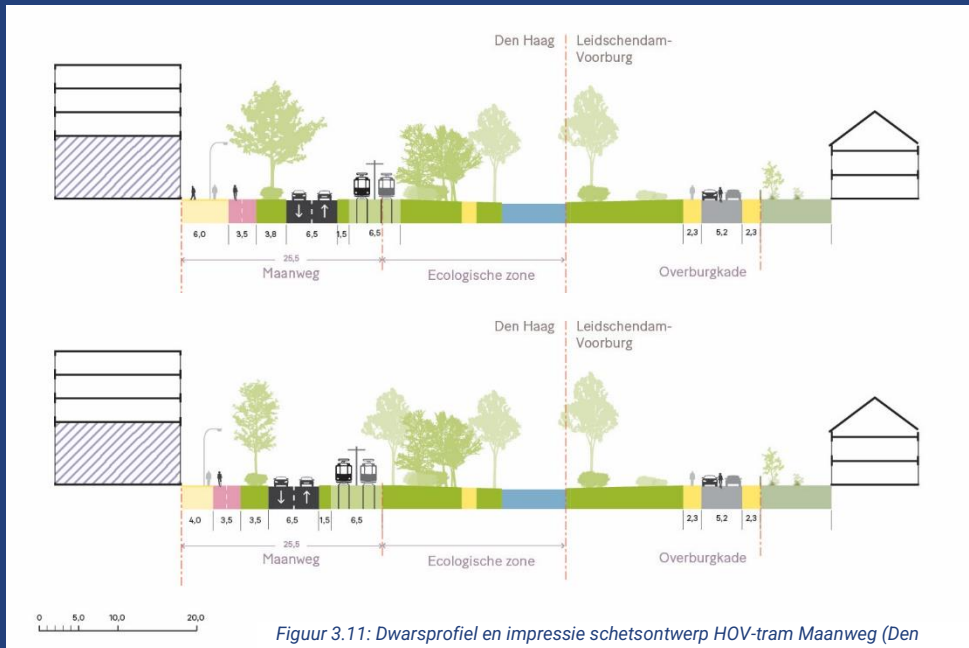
Den Haag Leidschendam-Voorburg

6,0 3,5 3,8 6,5 1,5 6,5 2,3 5,2 2,3

25,5

Maanweg Ecologische zone Overburgkade

Den Haag Leidschendam-Voorburg

4,0 3,5 3,5 6,5 1,5 6,5 2,3 5,2 2,3

25,5

Maanweg Ecologische zone Overburgkade

0 5,0 10,0 20,0

Figuur 3.11: Dwarsprofiel en impressie schetsontwerp HOV-tram Maanweg (Den